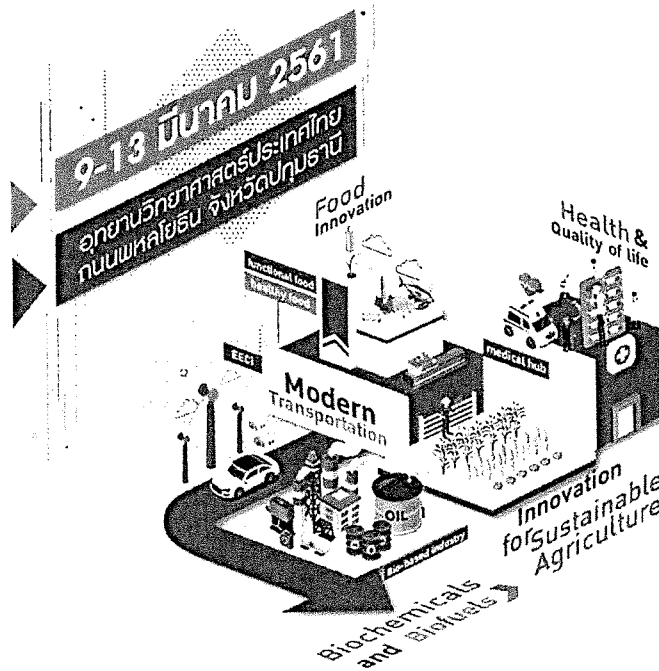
9-13 มีนาคม 2561

อุทยานวิทยาศาสตร์ประเทศไทย ถนนพหลโยธิน จังหวัดปทุมธานี

Food Innovation

functional food

healthy food

Health & Quality of life

medical hub

EECi

Modern Transportation

OIL

Innovation for Sustainable Agriculture

Bio-based industry

Biochemicals and Biofuels